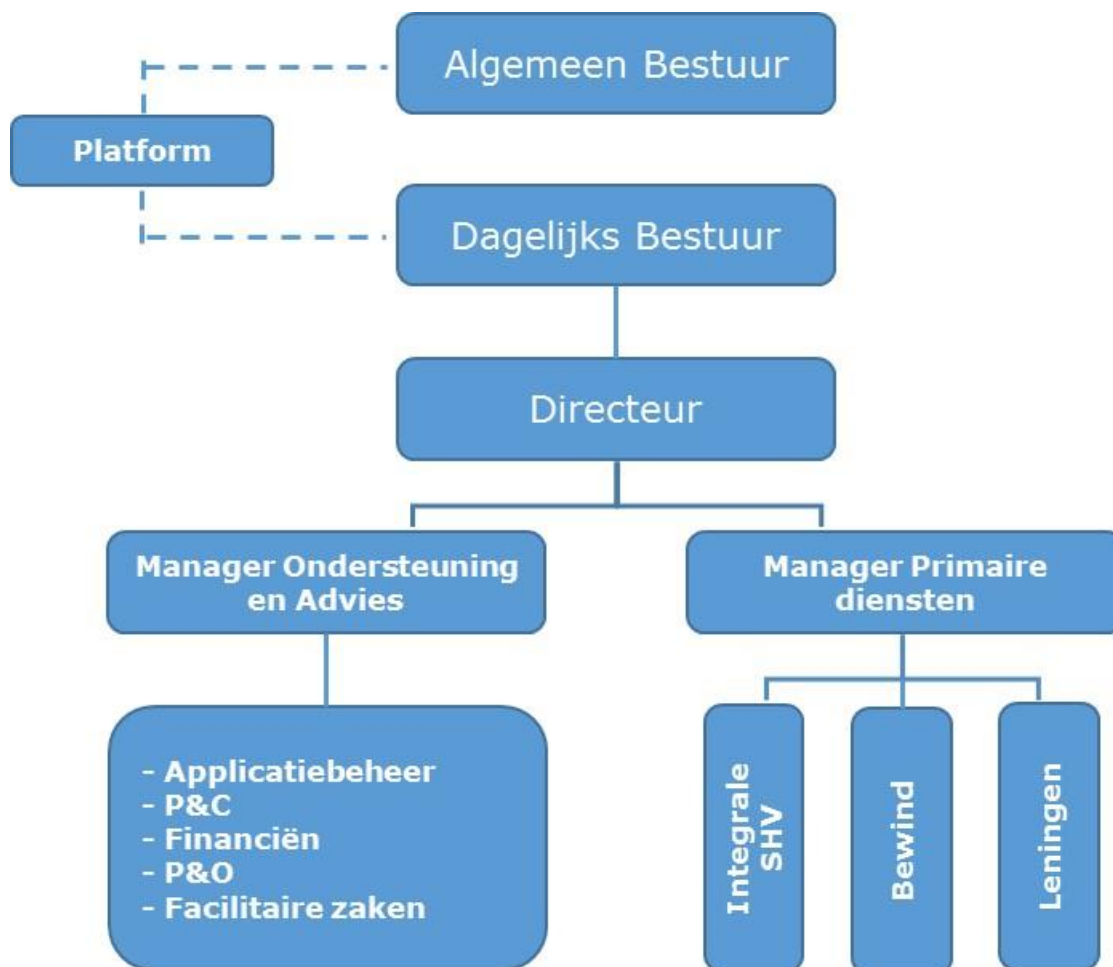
Algemeen Bestuur

Platform

Dagelijks Bestuur

Directeur

Manager Ondersteuning en Advies

Manager Primaire diensten

- Applicatiebeheer
- P&C
- Financiën
- P&O
- Facilitaire zaken

Integrale SHV

Bewind

Leningen